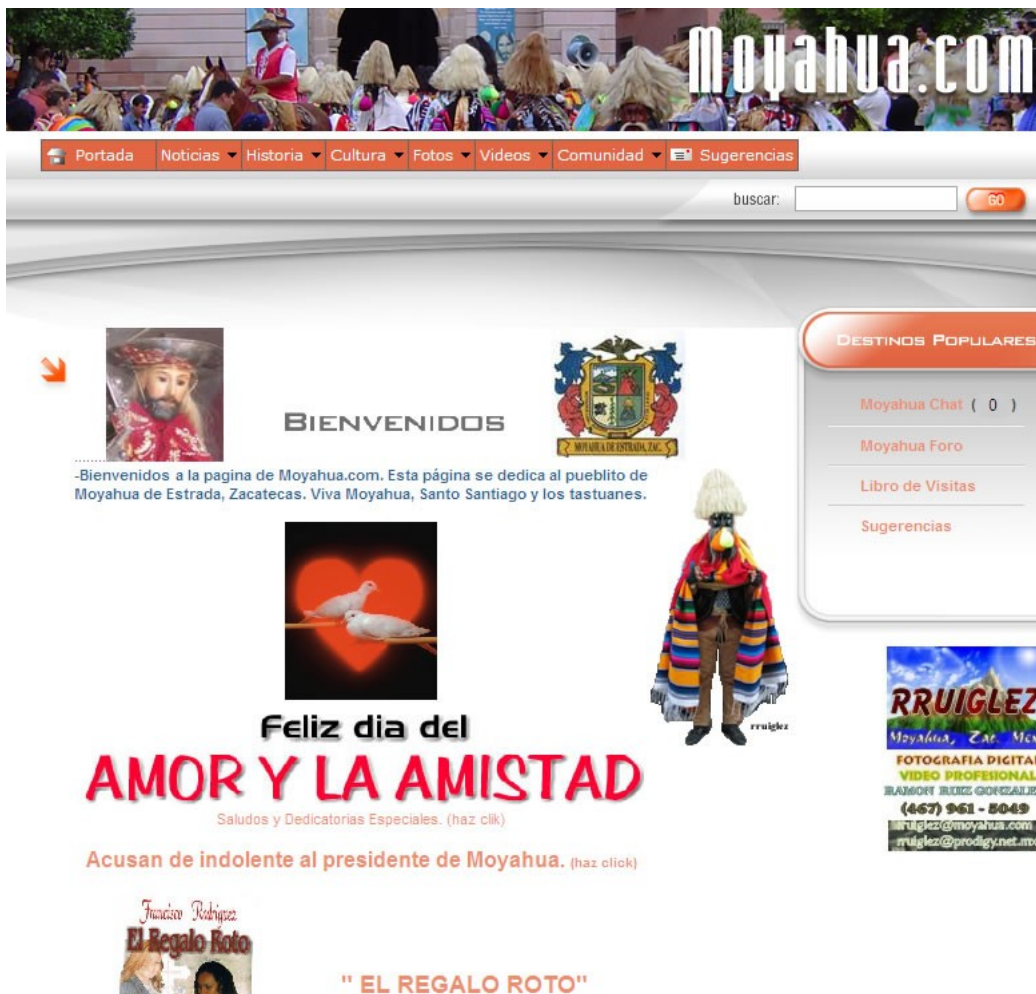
Moyahua.com

Portada Noticias Historia Cultura Fotos Videos Comunidad Sugerencias

buscar: GO

BIENVENIDOS

MOYAHUA DE ESTRADA, ZAC.

-Bienvenidos a la pagina de Moyahua.com. Esta página se dedica al pueblito de Moyahua de Estrada, Zacatecas. Viva Moyahua, Santo Santiago y los tastuanes.

rruiglez

Feliz dia del
AMOR Y LA AMISTAD
Saludos y Dedicatorias Especiales. (haz clik)

Acusan de indolente al presidente de Moyahua. (haz click)

Francisco Rodriguez
El Regalo Roto

" EL REGALO ROTO"

DESTINOS POPULARES

Moyahua Chat ( 0 )
Moyahua Foro
Libro de Visitas
Sugerencias

RRUIGLEZ
Moyahua, Zac. Mex
FOTOGRAFIA DIGITAL
VIDEO PROFESIONAL
RAMON RUIZ GONZALEZ
(467) 961 - 5049
rruiglez@moyahua.com
rruiglez@prodigy.net.mx